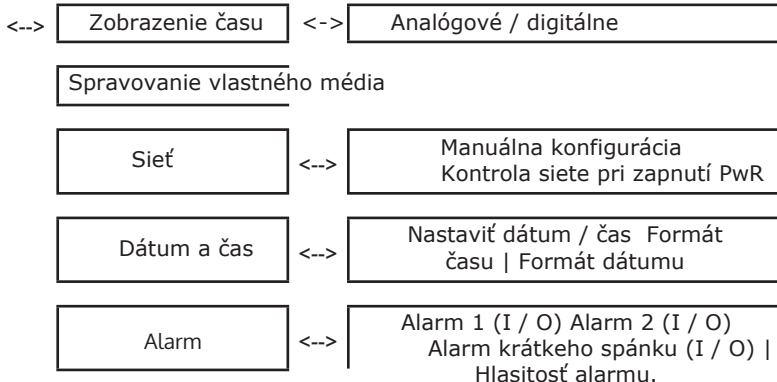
<--> Zobrazenie času <-> Analógové / digitálne

Spravovanie vlastného média

Sieť <--> Manuálna konfigurácia Kontrola siete pri zapnutí PwR

Dátum a čas <--> Nastaviť dátum / čas Formát času | Formát dátumu

Alarm <--> Alarm 1 (I / O) Alarm 2 (I / O) Alarm krátkeho spánku (I / O) | Hlasitosť alarmu.